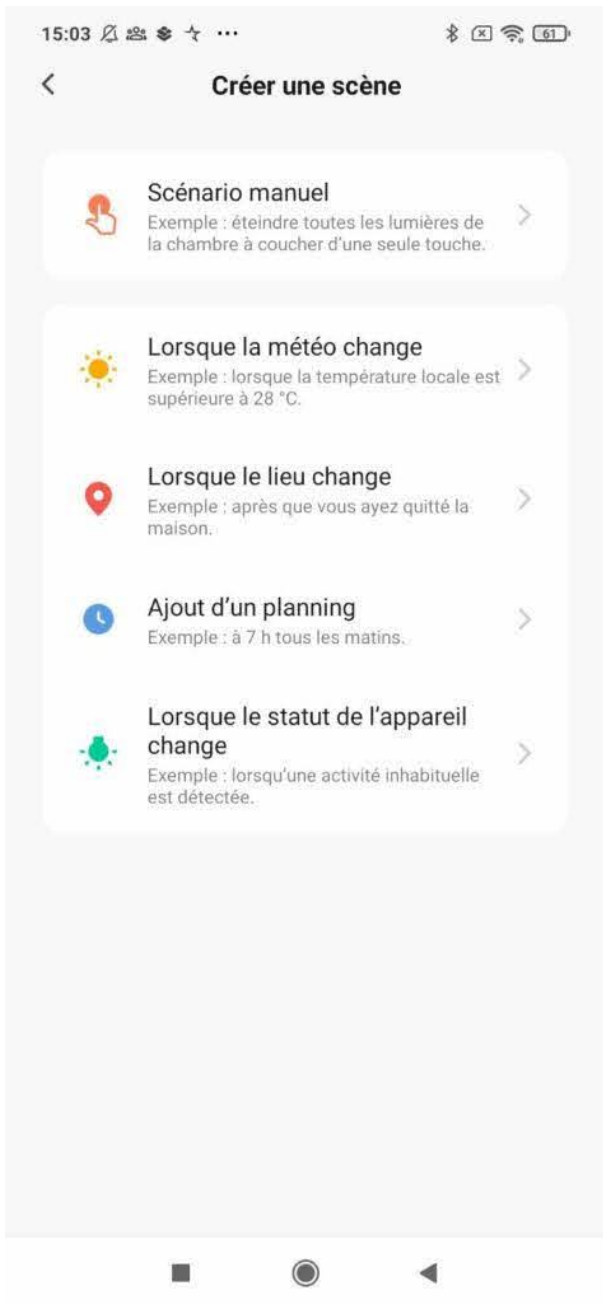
15:03 ··· 61

<

Créer une scène

Scénario manuel
Exemple : éteindre toutes les lumières de la chambre à coucher d'une seule touche.

Lorsque la météo change
Exemple : lorsque la température locale est supérieure à 28 °C.

Lorsque le lieu change
Exemple : après que vous ayez quitté la maison.

Ajout d'un planning
Exemple : à 7 h tous les matins.

Lorsque le statut de l'appareil change
Exemple : lorsqu'une activité inhabituelle est détectée.